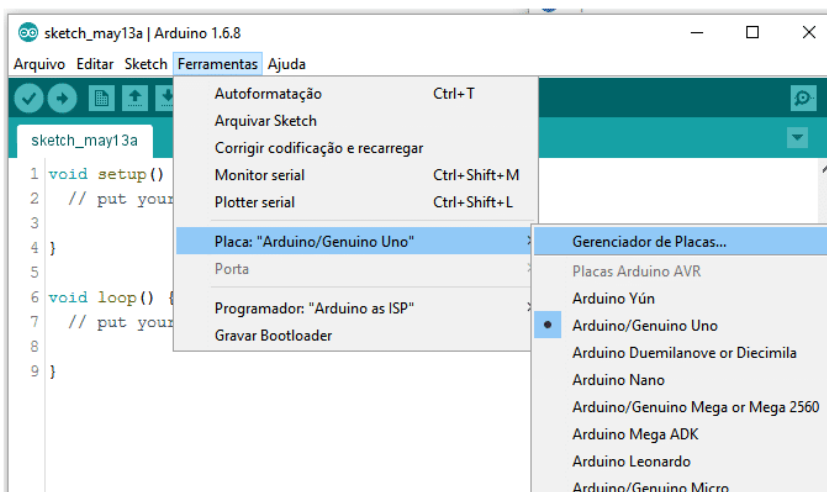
sketch_may13a | Arduino 1.6.8

Arquivo Editar Sketch Ferramentas Ajuda

sketch_may13a

1 void setup()
2 // put your
3
4 }
5
6 void loop() {
7 // put your
8
9 }

Autoformatação Ctrl+T
Arquivar Sketch
Corrigir codificação e recarregar
Monitor serial Ctrl+Shift+M
Plotter serial Ctrl+Shift+L
Placa: "Arduino/Genuino Uno"
Porta
Programador: "Arduino as ISP"
Gravar Bootloader

Gerenciador de Placas...
Placas Arduino AVR
Arduino Yún
Arduino/Genuino Uno
Arduino Duemilanove or Diecimila
Arduino Nano
Arduino/Genuino Mega or Mega 2560
Arduino Mega ADK
Arduino Leonardo
Arduino/Genuino Micro